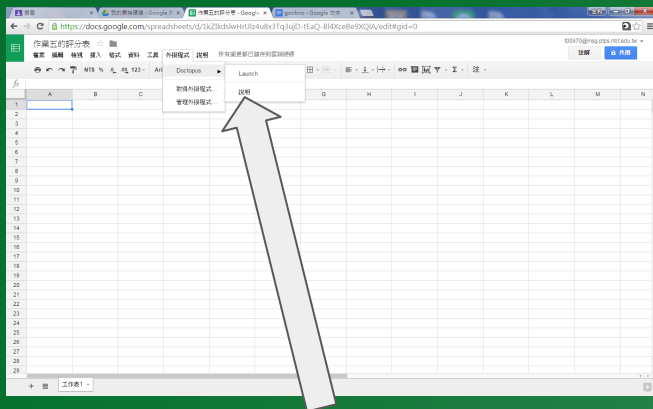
首頁 | 我的雲端硬碟 - Google 雲 | 作業五的評分表 - Google | goobric - Google 文件

https://docs.google.com/spreadsheets/d/1kZlkdsIwHrUlz4u8x3Tq3ujD-tEaQ-Bl4XceBe9XQIA/edit#gid=0

作業五的評分表

檔案 編輯 檢視 插入 格式 資料 工具 外掛程式 說明 所有變更都已儲存到雲端硬碟

100970@mail.ptps.ntct.edu.tw

註解 共用

NT$ % .0 .00 123 Ari

Doctopus ▶
取得外掛程式...
管理外掛程式...

Launch
說明

fx

| | A | B | C | D | E | F | G | H | I | J | K | L | M | N |
|---|---|---|---|---|---|---|---|---|---|---|---|---|---|---|
| 1 | | | | | | | | | | | | | | |
| 2 | | | | | | | | | | | | | | |
| 3 | | | | | | | | | | | | | | |
| 4 | | | | | | | | | | | | | | |
| 5 | | | | | | | | | | | | | | |
| 6 | | | | | | | | | | | | | | |
| 7 | | | | | | | | | | | | | | |
| 8 | | | | | | | | | | | | | | |
| 9 | | | | | | | | | | | | | | |
| 10 | | | | | | | | | | | | | | |
| 11 | | | | | | | | | | | | | | |
| 12 | | | | | | | | | | | | | | |
| 13 | | | | | | | | | | | | | | |
| 14 | | | | | | | | | | | | | | |
| 15 | | | | | | | | | | | | | | |
| 16 | | | | | | | | | | | | | | |
| 17 | | | | | | | | | | | | | | |
| 18 | | | | | | | | | | | | | | |
| 19 | | | | | | | | | | | | | | |
| 20 | | | | | | | | | | | | | | |
| 21 | | | | | | | | | | | | | | |
| 22 | | | | | | | | | | | | | | |
| 23 | | | | | | | | | | | | | | |
| 24 | | | | | | | | | | | | | | |
| 25 | | | | | | | | | | | | | | |
| 26 | | | | | | | | | | | | | | |
| 27 | | | | | | | | | | | | | | |
| 28 | | | | | | | | | | | | | | |
| 29 | | | | | | | | | | | | | | |

+ 工作表1